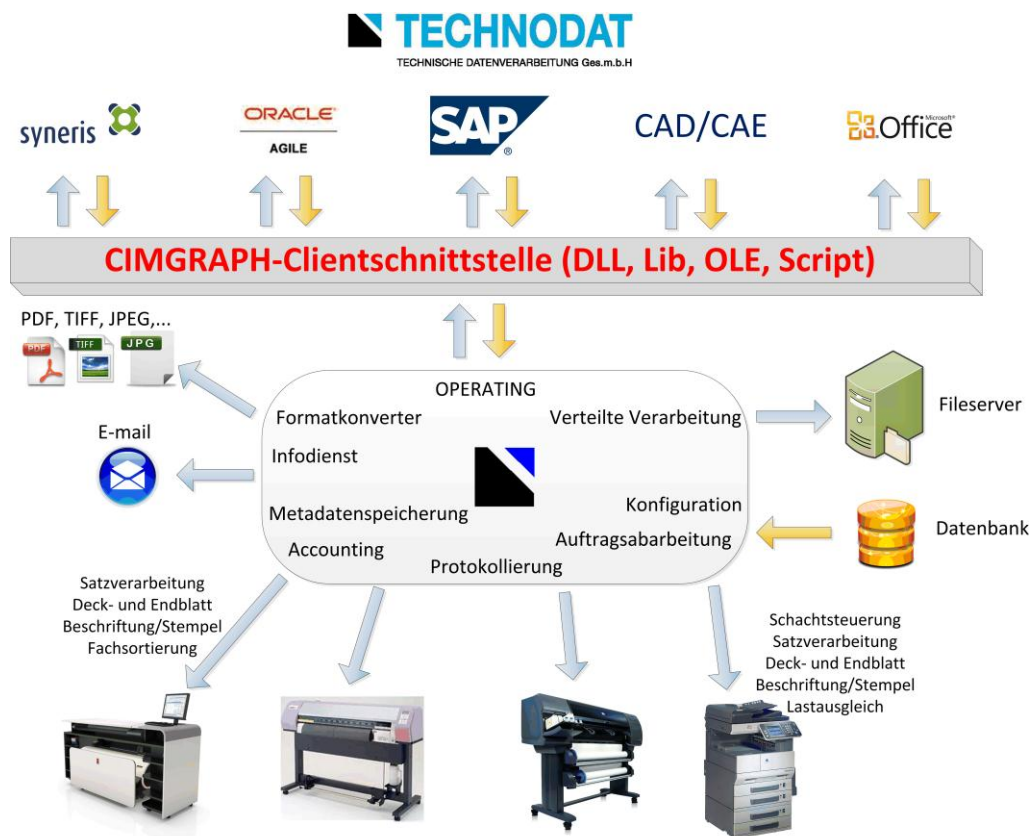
TECHNODAT
TECHNISCHE DATENVERARBEITUNG Ges.m.b.H

syneris
ORACLE
AGILE
SAP
CAD/CAE
Microsoft Office

CIMGRAPH-Clientschnittstelle (DLL, Lib, OLE, Script)

PDF, TIFF, JPEG,...
PDF
TIFF
JPG

E-mail

OPERATING
Formatkonverter
Verteilte Verarbeitung
Infodienst
Konfiguration
Metadatenspeicherung
Auftragsabarbeitung
Accounting
Protokollierung

Fileserver

Datenbank

Satzverarbeitung
Deck- und Endblatt
Beschriftung/Stempel
Fachsortierung

Schachtsteuerung
Satzverarbeitung
Deck- und Endblatt
Beschriftung/Stempel
Lastausgleich